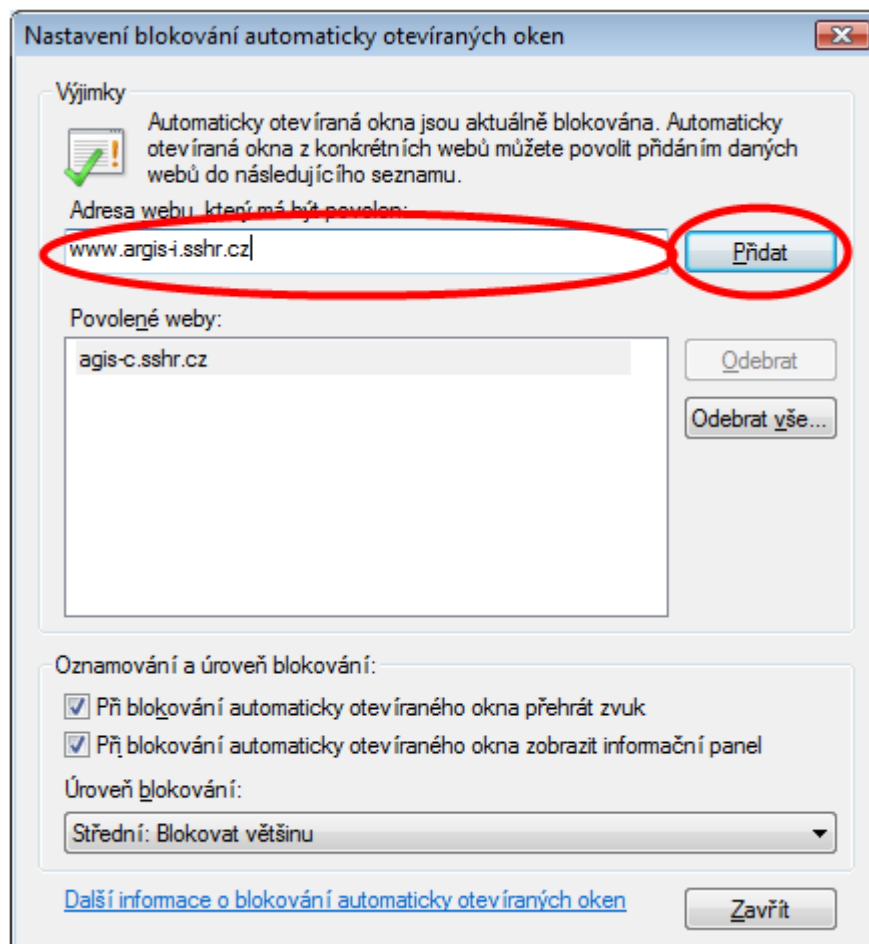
Nastavení blokování automaticky otevíraných oken

Výjimky

Automaticky otevíraná okna jsou aktuálně blokována. Automaticky otevíraná okna z konkrétních webů můžete povolit přidáním daných webů do následujícího seznamu.

Adresa webu, který má být povolen:

www.argis-i.sshr.cz

Přidat

Povolené weby:

agis-c.sshr.cz

Odebrat

Odebrat vše...

Oznamování a úroveň blokování:

Při blokování automaticky otevíraného okna přehrát zvuk

Při blokování automaticky otevíraného okna zobrazit informační panel

Úroveň blokování:

Střední: Blokovat většinu

Další informace o blokování automaticky otevíraných oken

Zavřít